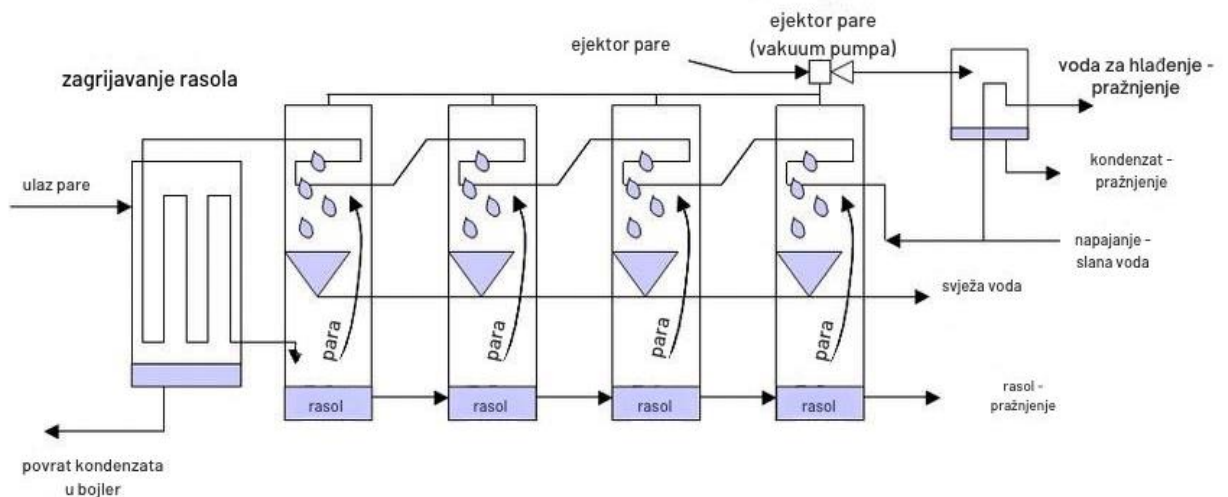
ejektor pare
(vakuum pumpa)

ejektor pare

zagrijavanje rasola

voda za hlađenje - pražnjenje

kondenzat - pražnjenje

ulaz pare

napajanje - slana voda

svježa voda

para

para

para

para

rasol

rasol

rasol

rasol

rasol - pražnjenje

povrat kondenzata u bojler